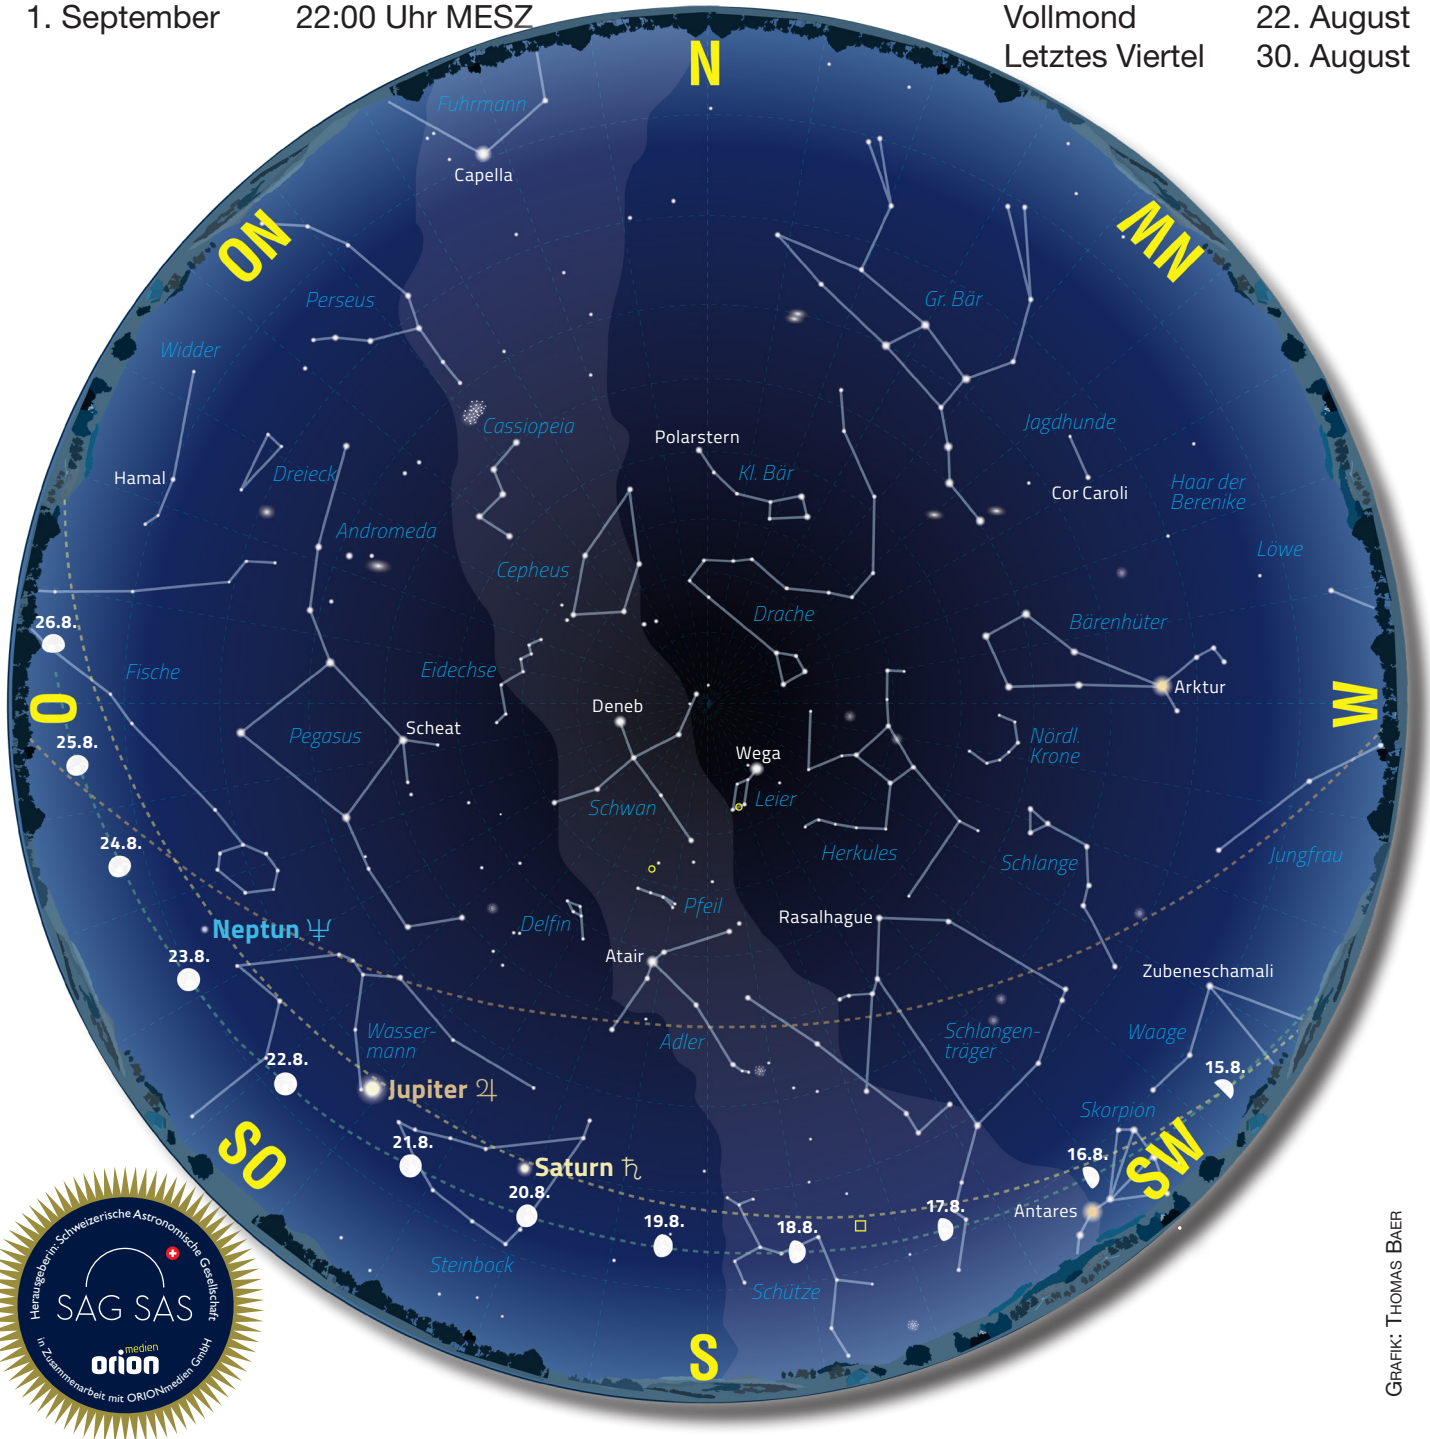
1. September 22:00 Uhr MESZ

Vollmond 22. August
Letztes Viertel 30. August

N
NO
NW
O
W
SO
SW
S

Fuhrmann
Capella
Perseus
Widder
Cassiopeia
Polarstern
Kl. Bär
Gr. Bär
Jagdhunde
Cor Caroli
Haar der Berenike
Löwe
Hamal
Dreieck
Andromeda
Cepheus
Drache
Bärenhüter
Arktur
26.8.
Fische
Eidechse
Deneb
25.8.
Pegasus
Scheat
Wega
Nördl. Krone
Leier
24.8.
Schwan
Herkules
Schlange
Jungfrau
Neptun ♆
Pfeil
Delfin
Rasalhague
23.8.
Atair
Zubeneschamali
Wasser-mann
Schlangen-träger
Waage
22.8.
Adler
Jupiter ♃
15.8.
Skorpion
21.8.
Saturn ♄
16.8.
20.8.
17.8.
Antares
19.8.
18.8.
Steinbock
Schütze

Herausgeberin: Schweizerische Astronomische Gesellschaft
SAG SAS
medien
orion
in Zusammenarbeit mit ORIONmedien GmbH

Grafik: Thomas Baer